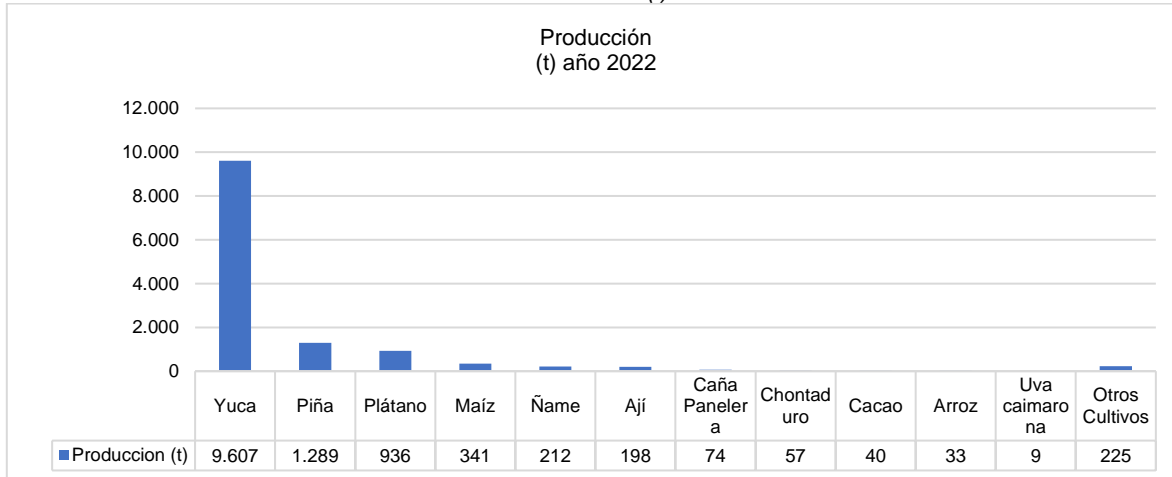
Producción
(t) año 2022

12.000
10.000
8.000
6.000
4.000
2.000
0

| | Yuca | Piña | Plátano | Maíz | Ñame | Ají | Caña Panelera | Chontaduro | Cacao | Arroz | Uva caimarona | Otros Cultivos |
|---|---|---|---|---|---|---|---|---|---|---|---|---|
| Produccion (t) | 9.607 | 1.289 | 936 | 341 | 212 | 198 | 74 | 57 | 40 | 33 | 9 | 225 |